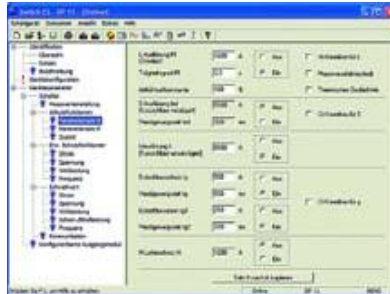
Switch CL - SP 11 - [Online]

Schaltgerät Dokument Ansicht Extras Hilfe

Identifikation
Übersicht
Details
Beschreibung
Gerätekonfiguration
Geräteparameter
Schalter
Ansprechstrom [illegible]
Gerätefunktionen
Parameterset A
Parameterset B
Zubehör
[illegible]
Einsatz
Spannung
Verbindung
Frequenz
Schaltstrom
Einsatz
Spannung
Verbindung
Schutz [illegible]
Frequenz
Kommunikation
Konfigurierbare Ausgangssignale

Einstellung 1A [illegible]
Tolerierzeit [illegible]
Abfall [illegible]
Schaltpunkt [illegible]
Hysteresepunkt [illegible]
Einschaltung 1
Schaltpunkt 1p
Hysteresepunkt 1p
Schaltpunkt 1p2
Hysteresepunkt 1p2
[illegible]

Aus
Ein
Aus
Ein
Aus
Ein
Aus
Ein
Aus
Ein
Aus
Ein

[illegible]
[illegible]
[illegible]
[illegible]
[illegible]

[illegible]

Online
SP 11
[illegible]